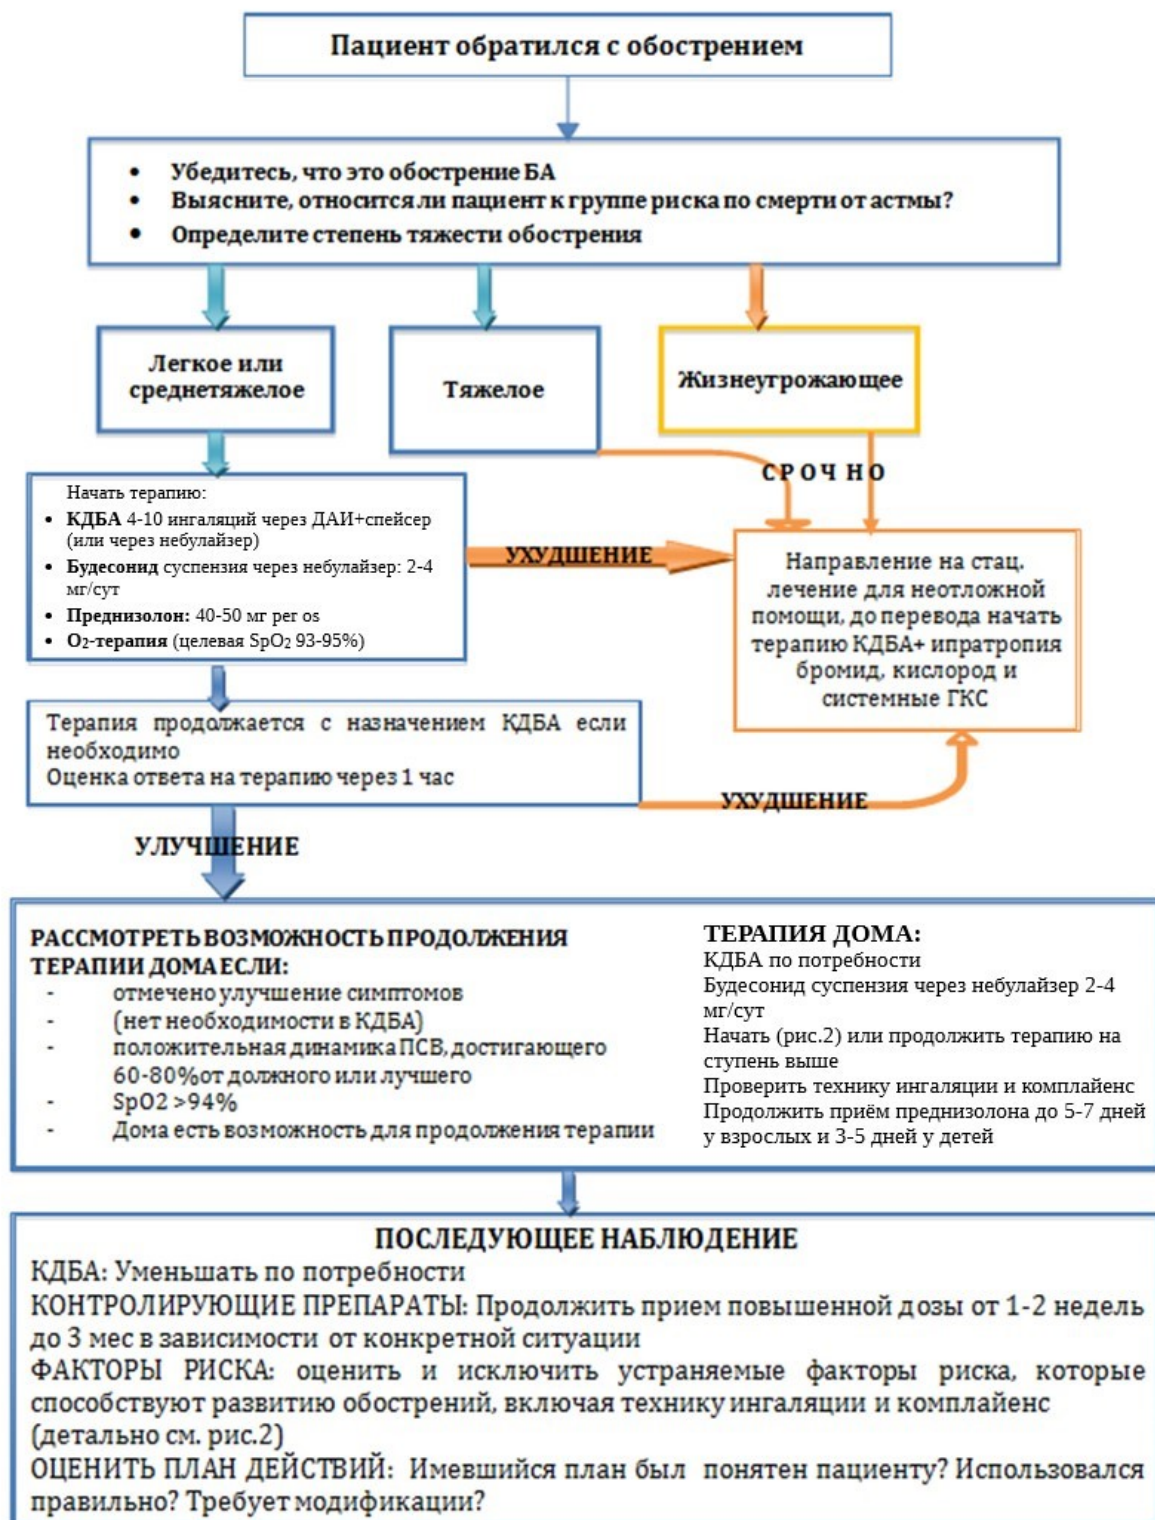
Пациент обратился с обострением

- Убедитесь, что это обострение БА
- Выясните, относится ли пациент к группе риска по смерти от астмы?
- Определите степень тяжести обострения

Легкое или среднетяжелое

Тяжелое

Жизнеугрожающее

СРОЧНО

Начать терапию:
- КДБА 4-10 ингаляций через ДАИ+спейсер (или через небулайзер)
- Будесонид суспензия через небулайзер: 2-4 мг/сут
- Преднизолон: 40-50 мг per os
- $O_2$-терапия (целевая $SpO_2$ 93-95%)

УХУДШЕНИЕ

Направление на стац. лечение для неотложной помощи, до перевода начать терапию КДБА+ ипратропия бромид, кислород и системные ГКС

Терапия продолжается с назначением КДБА если необходимо
Оценка ответа на терапию через 1 час

УХУДШЕНИЕ

УЛУЧШЕНИЕ

РАССМОТРЕТЬ ВОЗМОЖНОСТЬ ПРОДОЛЖЕНИЯ ТЕРАПИИ ДОМА ЕСЛИ:
- отмечено улучшение симптомов
- (нет необходимости в КДБА)
- положительная динамика ПСВ, достигающего 60-80% от должного или лучшего
- SpO2 >94%
- Дома есть возможность для продолжения терапии

ТЕРАПИЯ ДОМА:
КДБА по потребности
Будесонид суспензия через небулайзер 2-4 мг/сут
Начать (рис.2) или продолжить терапию на ступень выше
Проверить технику ингаляции и комплайенс
Продолжить приём преднизолона до 5-7 дней у взрослых и 3-5 дней у детей

ПОСЛЕДУЮЩЕЕ НАБЛЮДЕНИЕ
КДБА: Уменьшать по потребности
КОНТРОЛИРУЮЩИЕ ПРЕПАРАТЫ: Продолжить прием повышенной дозы от 1-2 недель до 3 мес в зависимости от конкретной ситуации
ФАКТОРЫ РИСКА: оценить и исключить устраняемые факторы риска, которые способствуют развитию обострений, включая технику ингаляции и комплайенс (детально см. рис.2)
ОЦЕНИТЬ ПЛАН ДЕЙСТВИЙ: Имевшийся план был понятен пациенту? Использовался правильно? Требует модификации?